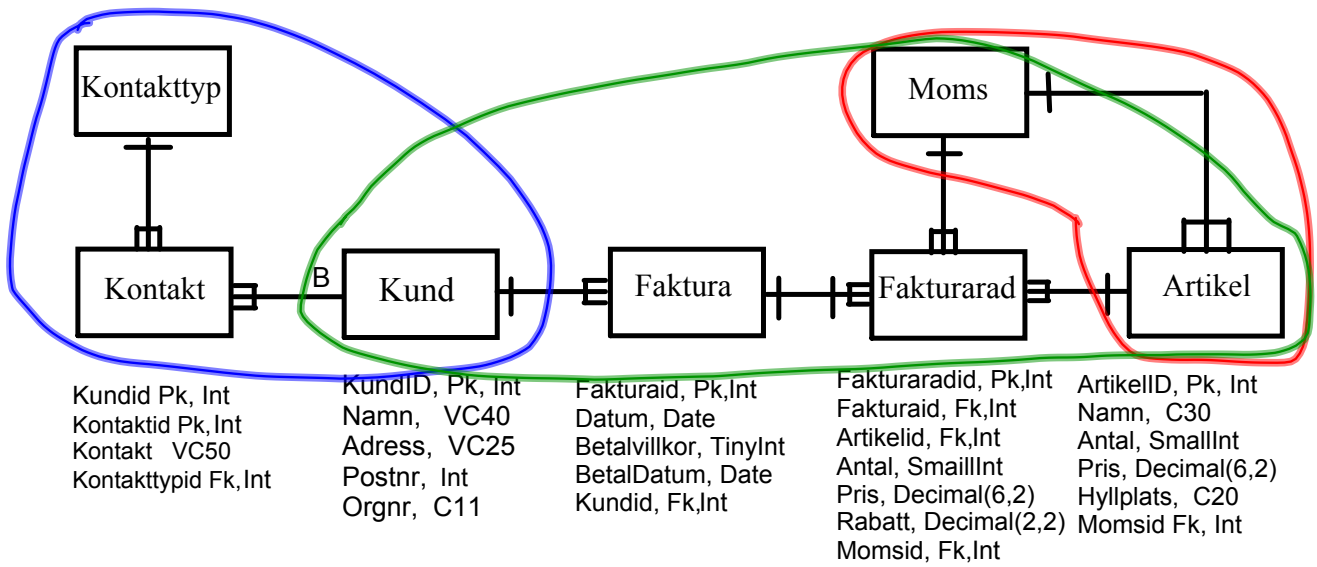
Kontakttyp

Moms

Kontakt

B

Kund

Faktura

Fakturarad

Artikel

Kundid Pk, Int
Kontaktid Pk, Int
Kontakt VC50
Kontakttypid Fk, Int

KundID, Pk, Int
Namn, VC40
Adress, VC25
Postnr, Int
Orgnr, C11

Fakturaid, Pk, Int
Datum, Date
Betalvillkor, TinyInt
BetalDatum, Date
Kundid, Fk, Int

Fakturaradid, Pk, Int
Fakturaid, Fk, Int
Artikelid, Fk, Int
Antal, SmaillInt
Pris, Decimal(6,2)
Rabatt, Decimal(2,2)
Momsid, Fk, Int

ArtikelID, Pk, Int
Namn, C30
Antal, SmallInt
Pris, Decimal(6,2)
Hyllplats, C20
Momsid Fk, Int